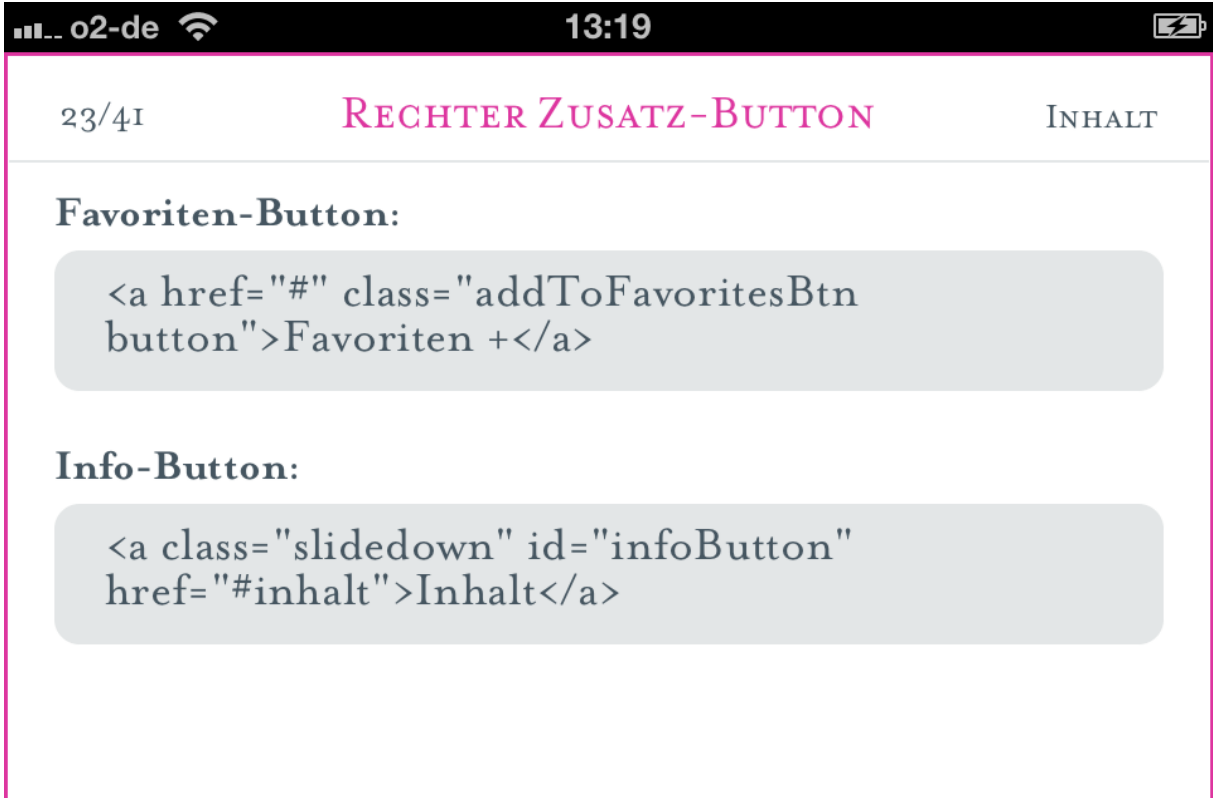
o2-de 13:19

23/41 Rechter Zusatz-Button Inhalt

Favoriten-Button:

<a href="#" class="addToFavoritesBtn button">Favoriten +</a>

Info-Button:

<a class="slidedown" id="infoButton" href="#inhalt">Inhalt</a>